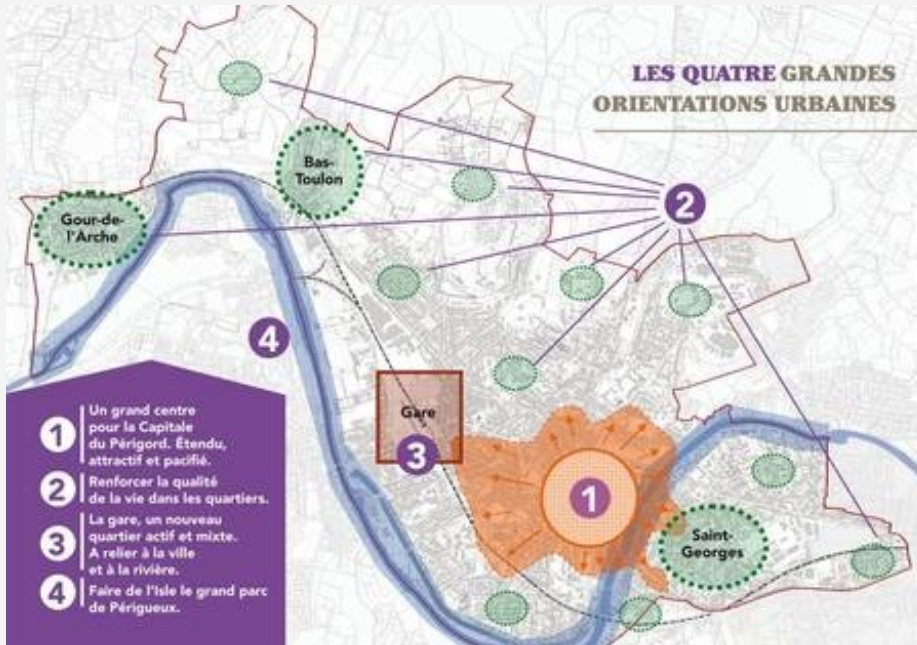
LES QUATRE GRANDES ORIENTATIONS URBAINES

2

Bas-Toulon

Gour-de-l'Arche

4

Gare

3

1

Saint-Georges

1 Un grand centre pour la Capitale du Périgord. Étendu, attractif et pacifié.

2 Renforcer la qualité de la vie dans les quartiers.

3 La gare, un nouveau quartier actif et mixte. A relier à la ville et à la rivière.

4 Faire de l'Isle le grand parc de Périgueux.